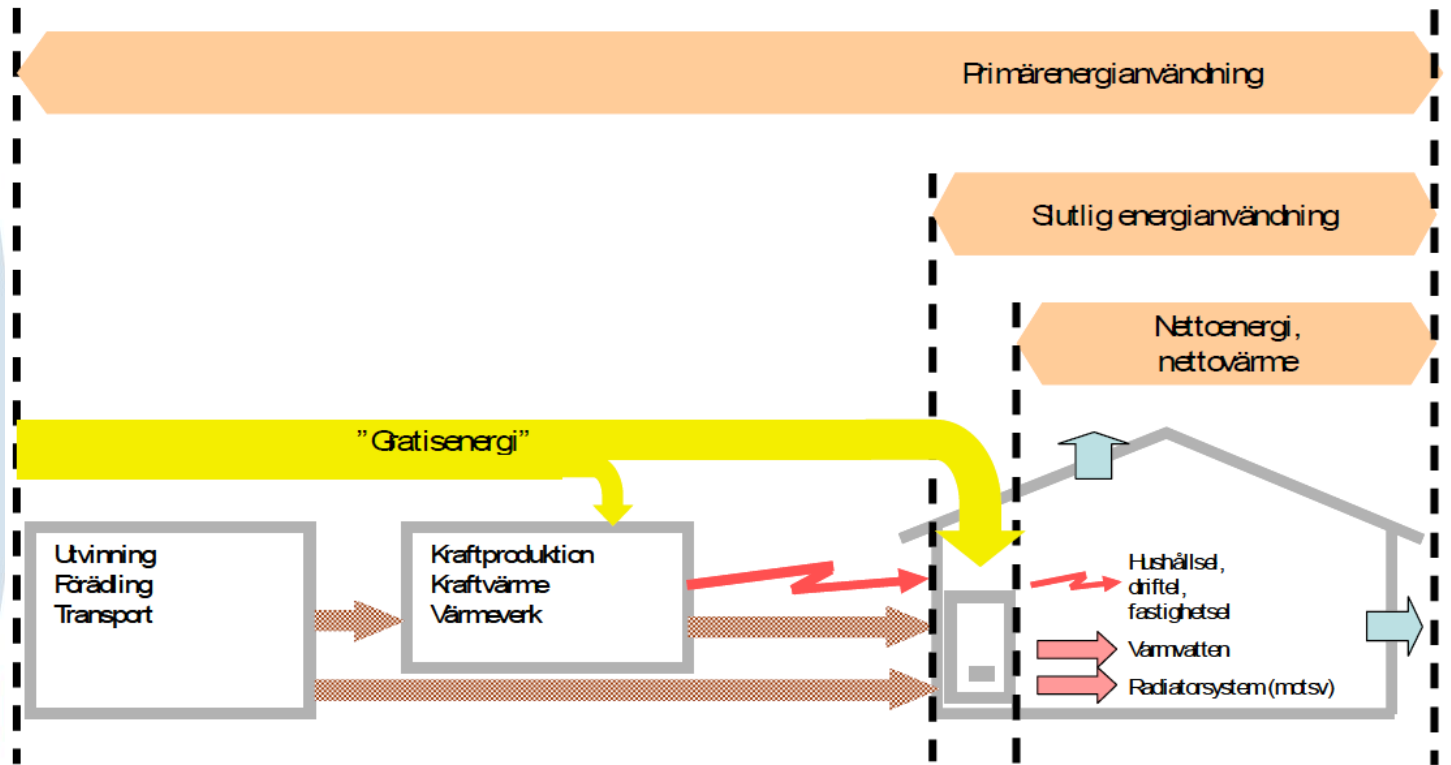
Primärenergianvändning

Slutlig energianvändning

Nettoenergi, nettovärme

”Gratisenergi”

Utvinning
Förädling
Transport

Kraftproduktion
Kraftvärme
Värmeverk

Hushållsel, driftel, fastighetsel

Varmvatten

Radiatorsystem (motsv)